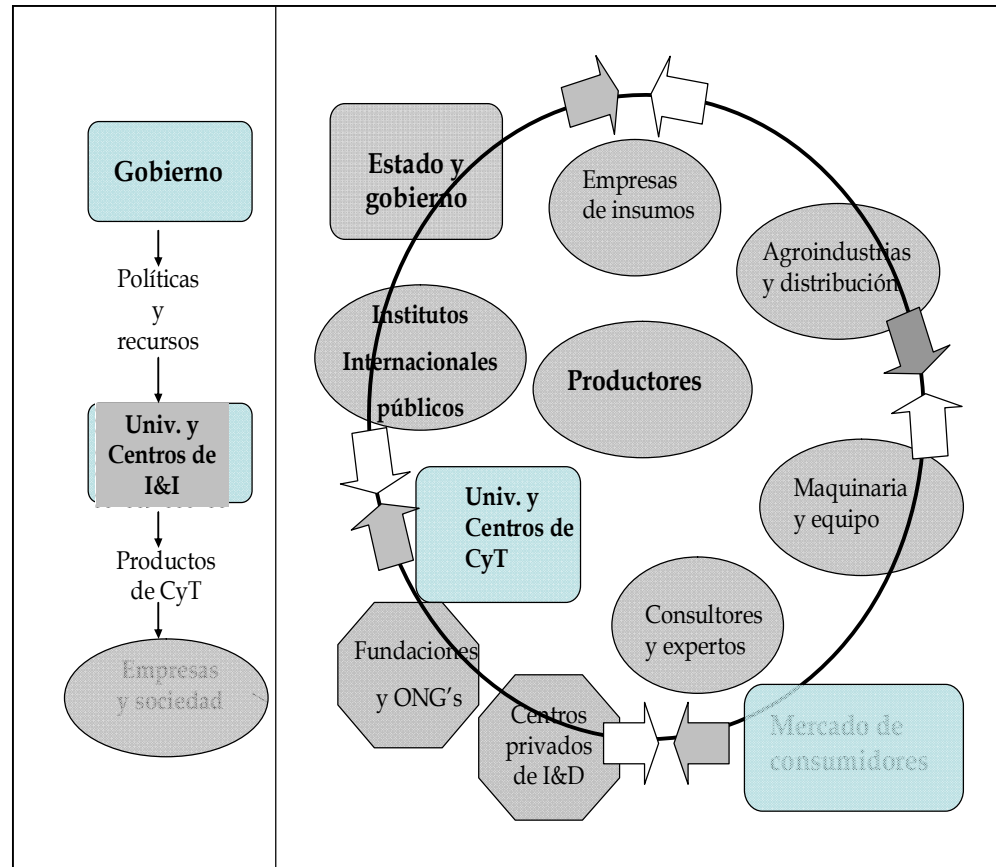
Gobierno

Políticas y recursos

Univ. y Centros de I&I

Productos de CyT

Empresas y sociedad

Estado y gobierno

Empresas de insumos

Agroindustrias y distribución

Institutos Internacionales públicos

Productores

Maquinaria y equipo

Univ. y Centros de CyT

Consultores y expertos

Fundaciones y ONG's

Centros privados de I&D

Mercado de consumidores